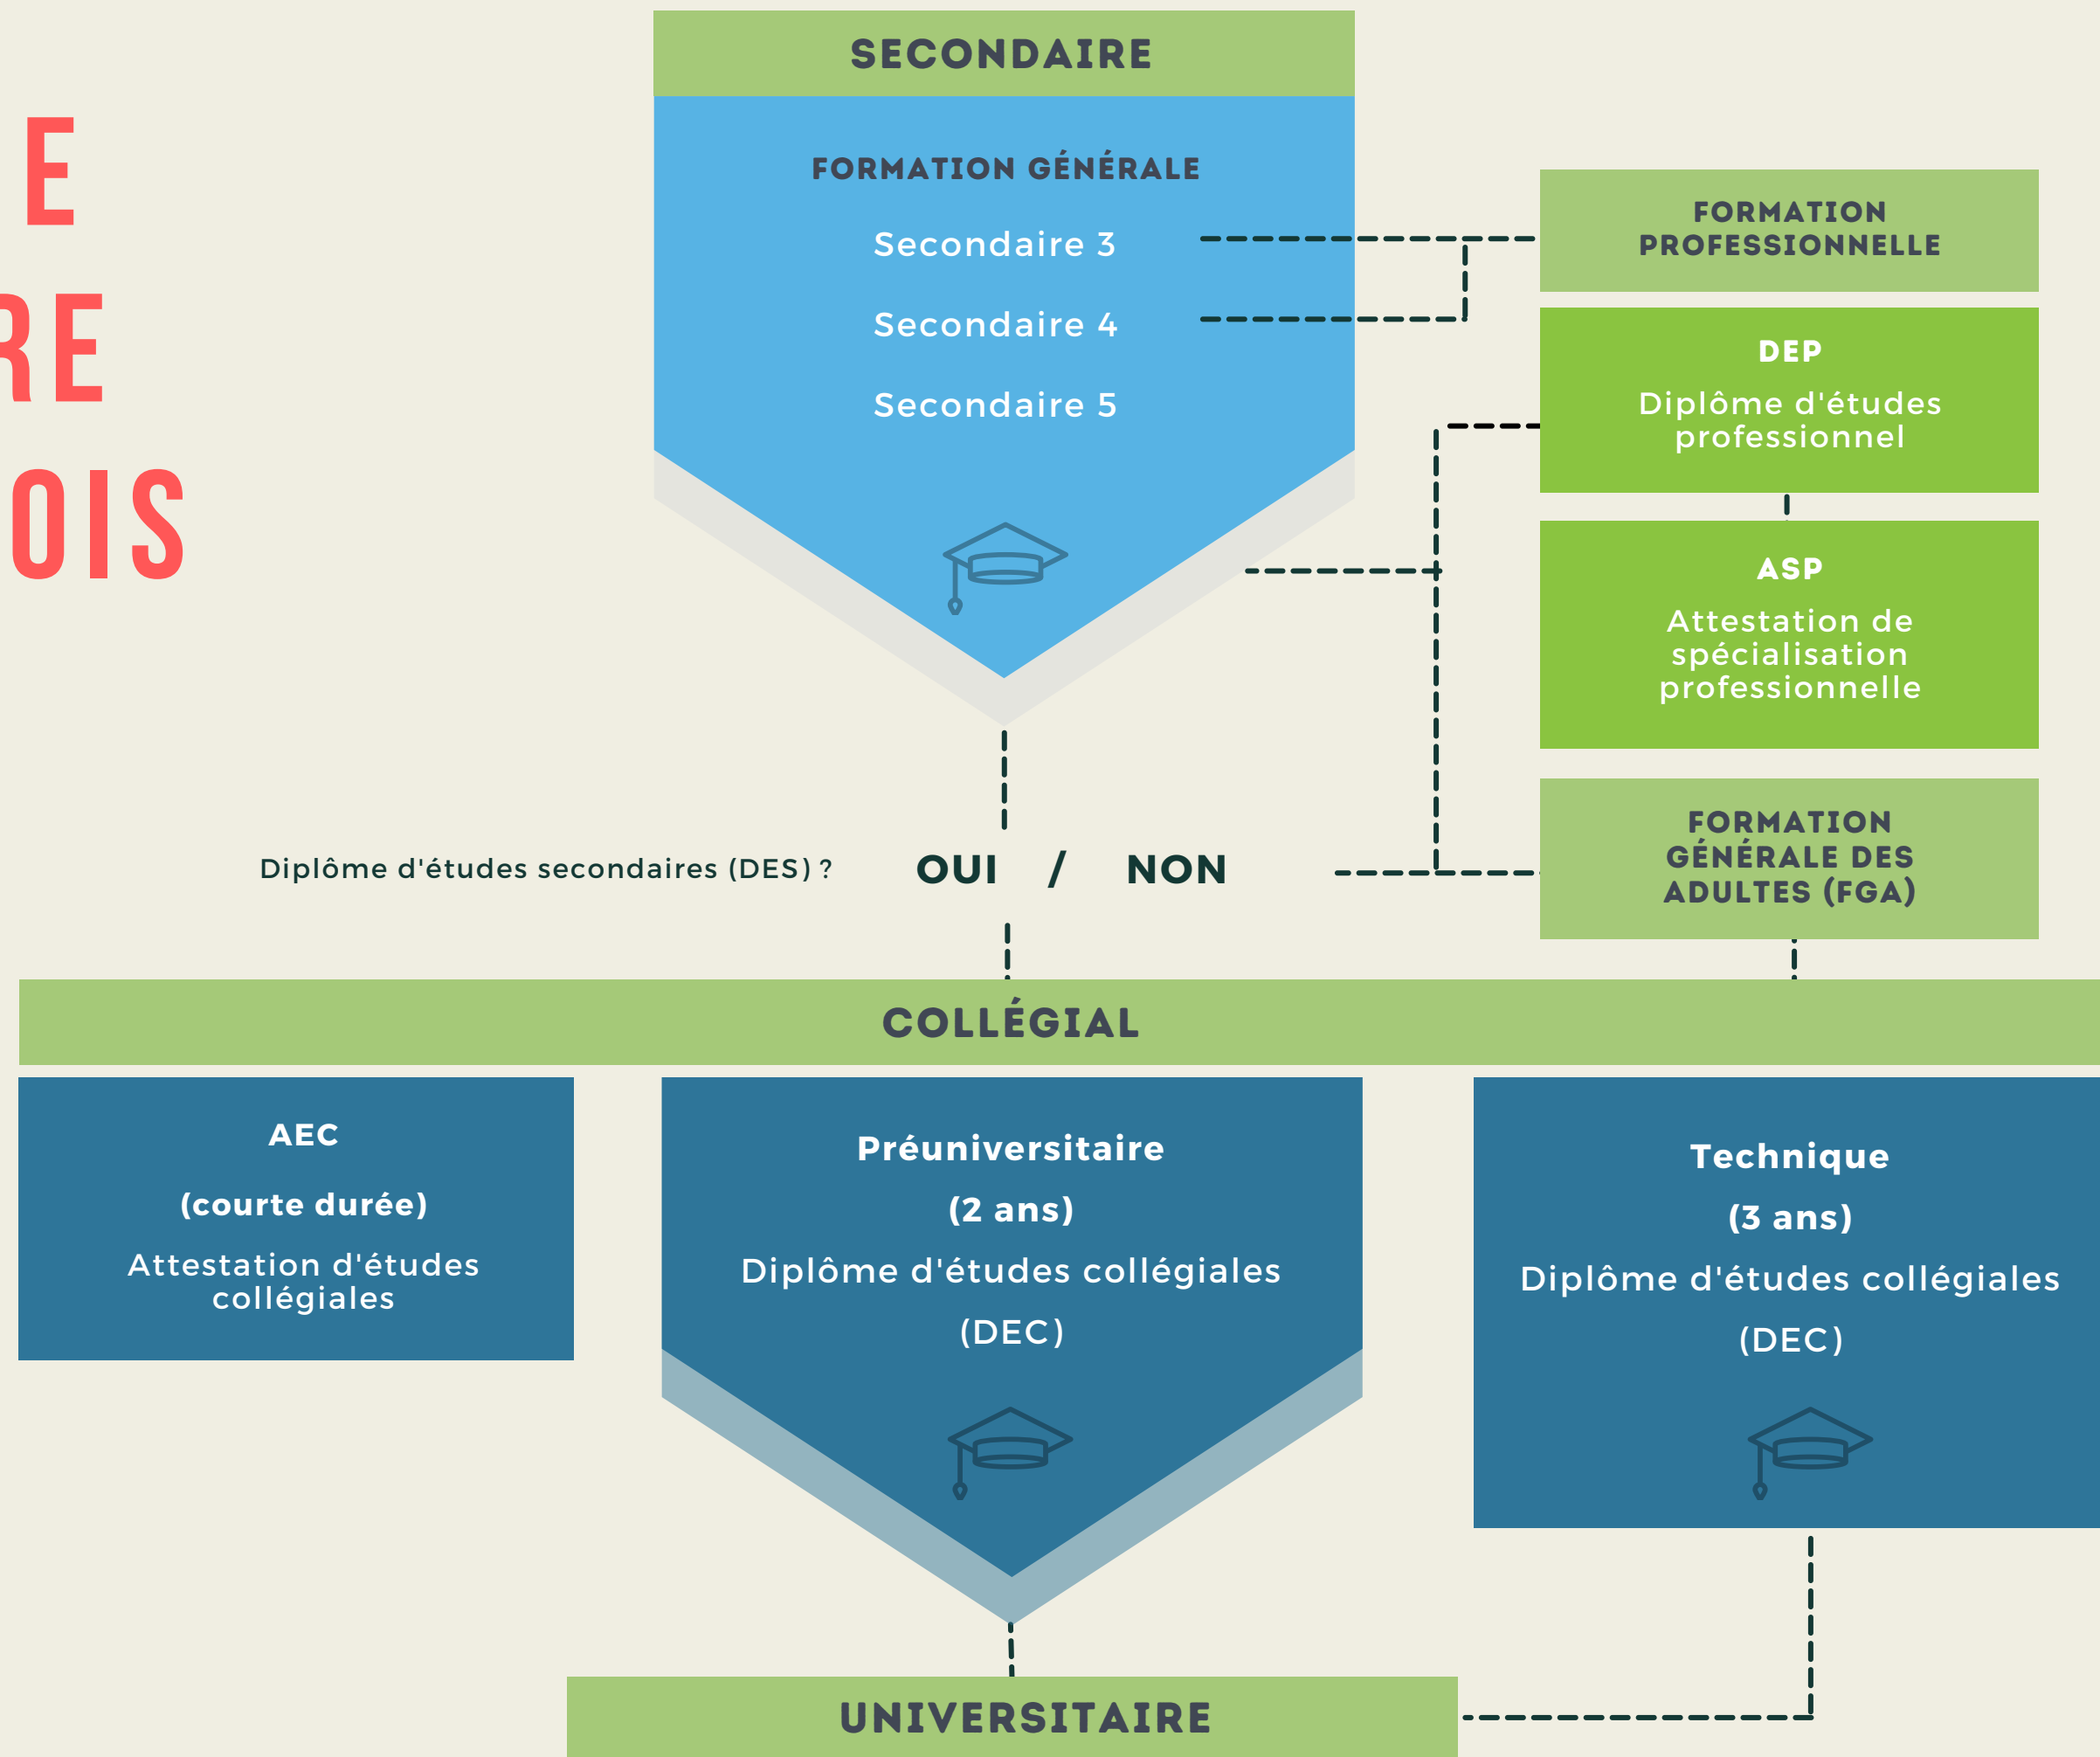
E
RE
OIS

SECONDAIRE

FORMATION GÉNÉRALE

Secondaire 3

Secondaire 4

Secondaire 5

FORMATION PROFESSIONNELLE

DEP

Diplôme d'études professionnel

ASP

Attestation de spécialisation professionnelle

FORMATION GÉNÉRALE DES ADULTES (FGA)

Diplôme d'études secondaires (DES) ?

OUI / NON

COLLÉGIAL

AEC

(courte durée)

Attestation d'études collégiales

Préuniversitaire

(2 ans)

Diplôme d'études collégiales

(DEC)

Technique

(3 ans)

Diplôme d'études collégiales

(DEC)

UNIVERSITAIRE